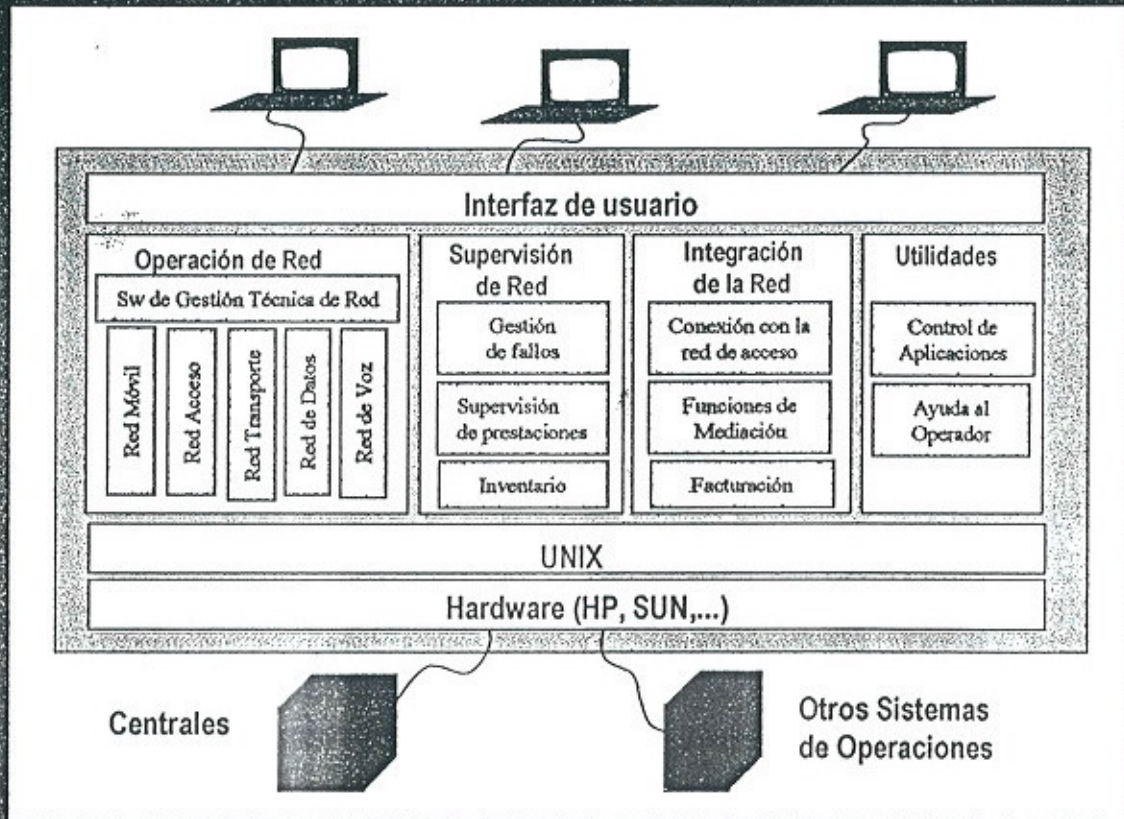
Interfaz de usuario

Operación de Red

Sw de Gestión Técnica de Red

Red Móvil

Red Acceso

Red Transporte

Red de Datos

Red de Voz

Supervisión de Red

Gestión de fallos

Supervisión de prestaciones

Inventario

Integración de la Red

Conexión con la red de acceso

Funciones de Mediación

Facturación

Utilidades

Control de Aplicaciones

Ayuda al Operador

UNIX

Hardware (HP, SUN,...)

Centrales

Otros Sistemas de Operaciones